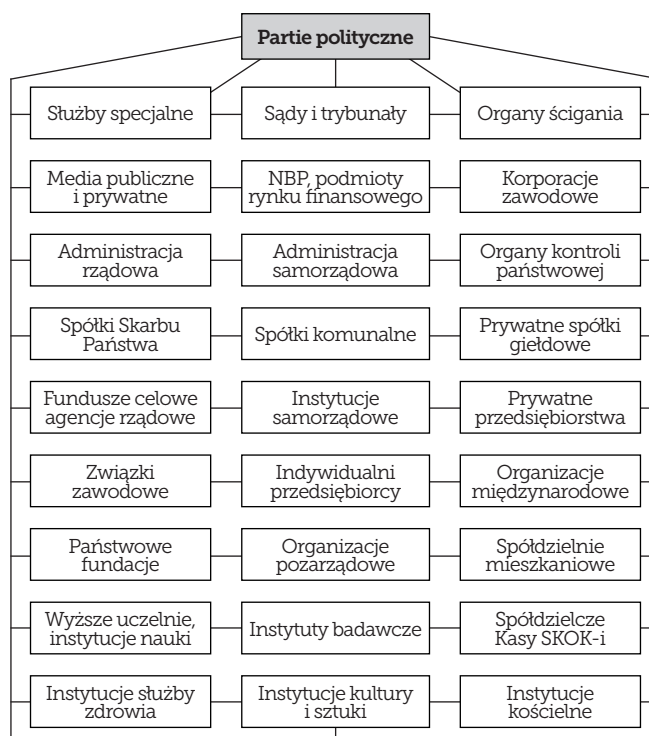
Partie polityczne

Służby specjalne

Sądy i trybunały

Organy ścigania

Media publiczne i prywatne

NBP, podmioty rynku finansowego

Korporacje zawodowe

Administracja rządowa

Administracja samorządowa

Organy kontroli państwowej

Spółki Skarbu Państwa

Spółki komunalne

Prywatne spółki giełdowe

Fundusze celowe agencje rządowe

Instytucje samorządowe

Prywatne przedsiębiorstwa

Związki zawodowe

Indywidualni przedsiębiorcy

Organizacje międzynarodowe

Państwowe fundacje

Organizacje pozarządowe

Spółdzielnie mieszkaniowe

Wyższe uczelnie, instytucje nauki

Instytuty badawcze

Spółdzielcze Kasy SKOK-i

Instytucje służby zdrowia

Instytucje kultury i sztuki

Instytucje kościelne